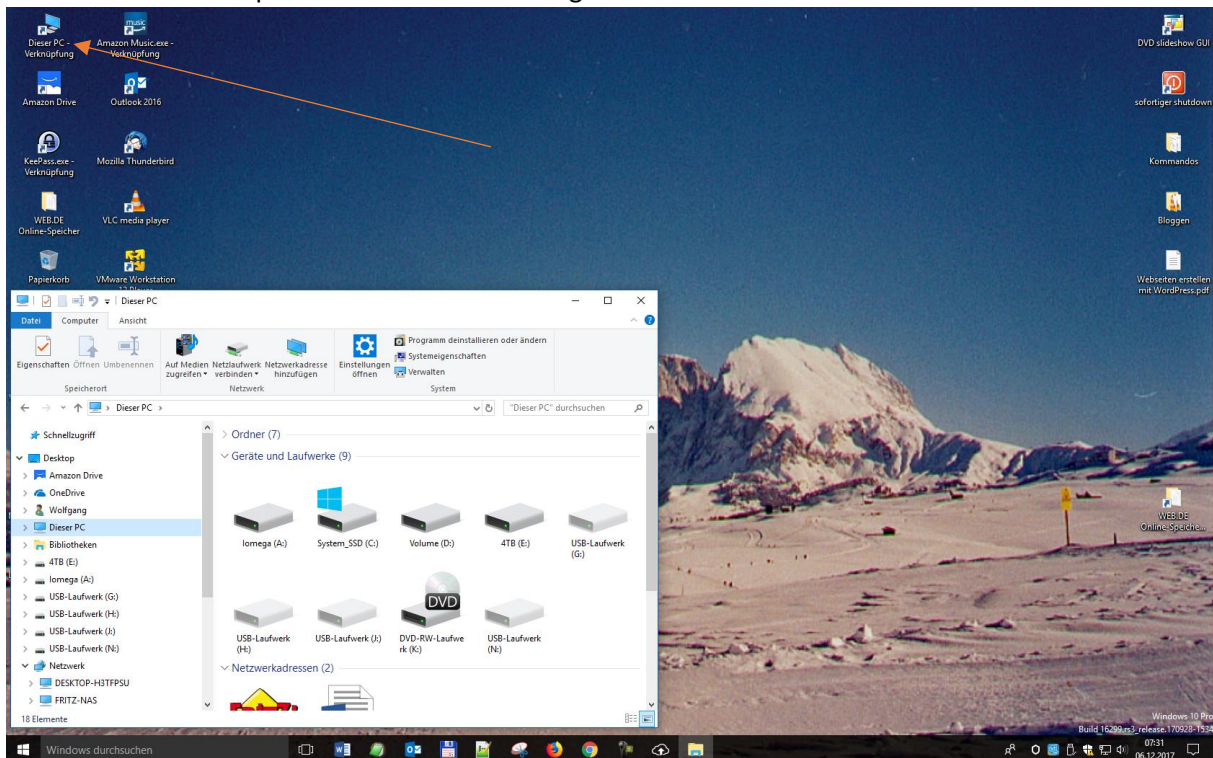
Dieser PC - Verknüpfung
Amazon Music.exe - Verknüpfung
DVD slideshow GUI
Amazon Drive
Outlook 2016
sofortiger shutdown
KeePass.exe - Verknüpfung
Mozilla Thunderbird
Kommandos
WEB.DE Online-Speicher
VLC media player
Bloggen
Papierkorb
VMware Workstation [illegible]
Webseiten erstellen mit WordPress.pdf

Dieser PC
Datei Computer Ansicht
Eigenschaften Öffnen Umbenennen
Speicherort
Auf Medien zugreifen Netzlaufwerk verbinden Netzwerkadresse hinzufügen
Netzwerk
Einstellungen öffnen
Programm deinstallieren oder ändern
Systemeigenschaften
Verwalten
System
Dieser PC
"Dieser PC" durchsuchen
Schnellzugriff
Desktop
Amazon Drive
OneDrive
Wolfgang
Dieser PC
Bibliotheken
4TB (E:)
Iomega (A:)
USB-Laufwerk (G:)
USB-Laufwerk (H:)
USB-Laufwerk (J:)
USB-Laufwerk (N:)
Netzwerk
DESKTOP-H3TFPSU
FRITZ-NAS
18 Elemente
Ordner (7)
Geräte und Laufwerke (9)
Iomega (A:)
System_SSD (C:)
Volume (D:)
4TB (E:)
USB-Laufwerk (G:)
USB-Laufwerk (H:)
USB-Laufwerk (J:)
DVD
DVD-RW-Laufwerk (K:)
USB-Laufwerk (N:)
Netzwerkadressen (2)

WEB.DE Online-Speiche...
Windows 10 Pro
Build 16299.rs3_release.170928-1534
Windows durchsuchen
07:31
06.12.2017